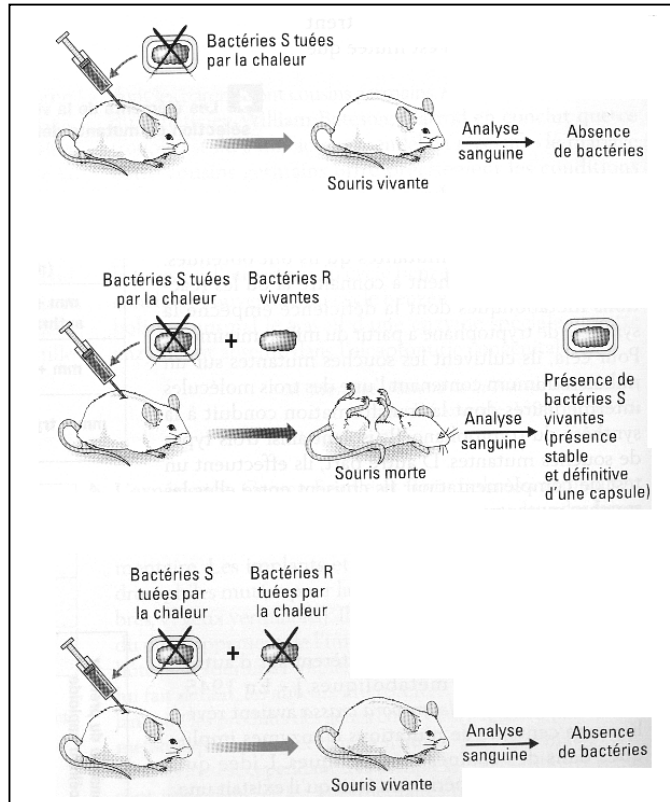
Bactéries S tuées par la chaleur

Souris vivante

Analyse sanguine

Absence de bactéries

Bactéries S tuées par la chaleur

+

Bactéries R vivantes

Souris morte

Analyse sanguine

Présence de bactéries S vivantes (présence stable et définitive d'une capsule)

Bactéries S tuées par la chaleur

+

Bactéries R tuées par la chaleur

Souris vivante

Analyse sanguine

Absence de bactéries